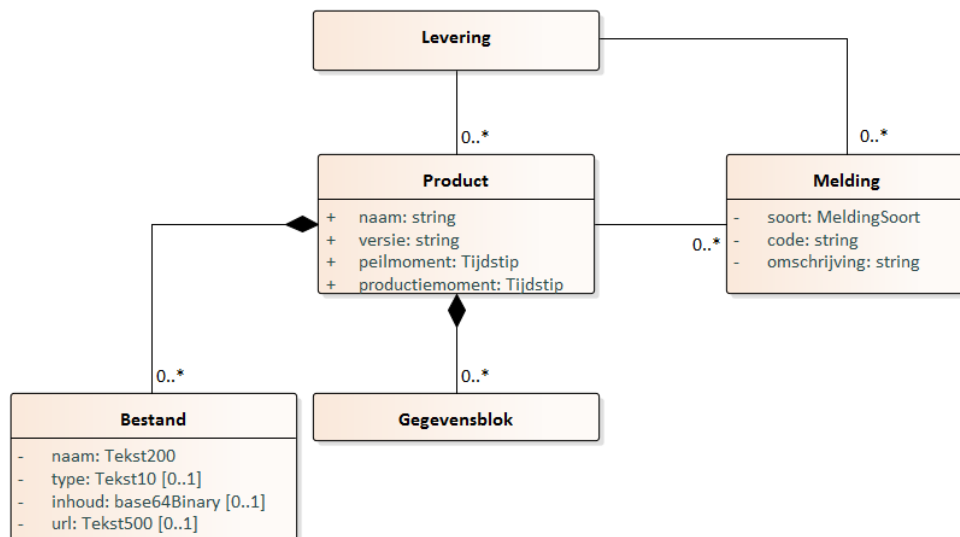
Levering

0..*

0..*

Product

+ naam: string
+ versie: string
+ peilmoment: Tijdstip
+ productiemoment: Tijdstip

0..*

Melding

- soort: MeldingSoort
- code: string
- omschrijving: string

0..*

0..*

Bestand

- naam: Tekst200
- type: Tekst10 [0..1]
- inhoud: base64Binary [0..1]
- url: Tekst500 [0..1]

Gegevensblok